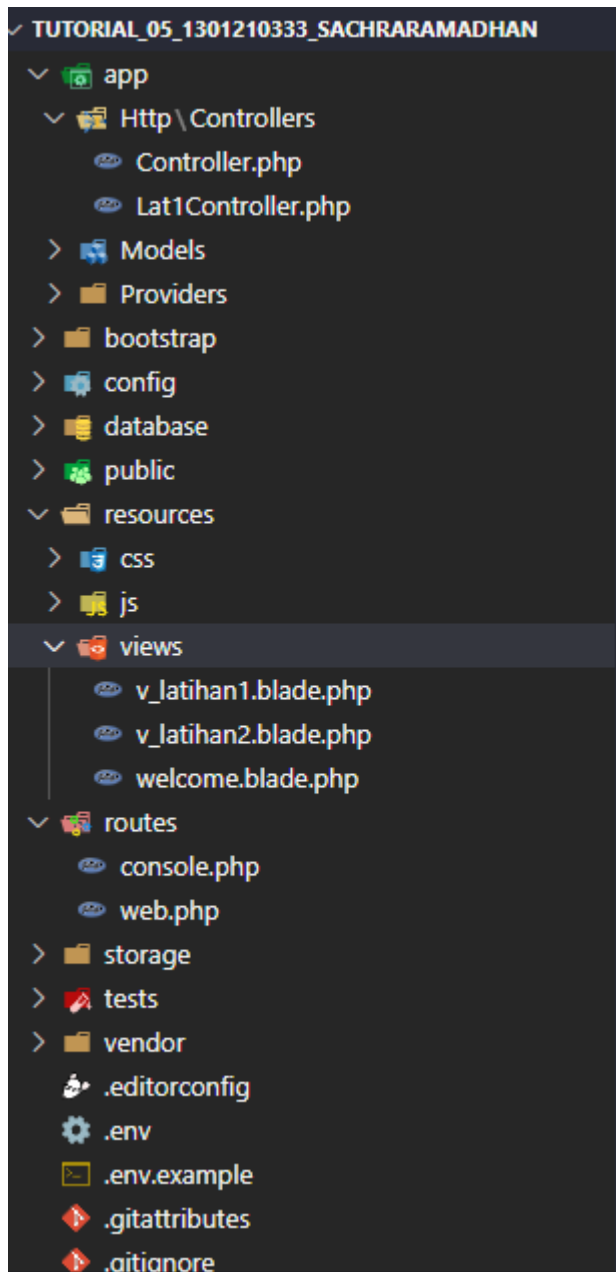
TUTORIAL_05_1301210333_SACHRARAMADHAN
app
Http \ Controllers
Controller.php
Lat1Controller.php
Models
Providers
bootstrap
config
database
public
resources
css
js
views
v_latihan1.blade.php
v_latihan2.blade.php
welcome.blade.php
routes
console.php
web.php
storage
tests
vendor
.editorconfig
.env
.env.example
.gitattributes
.gitignore